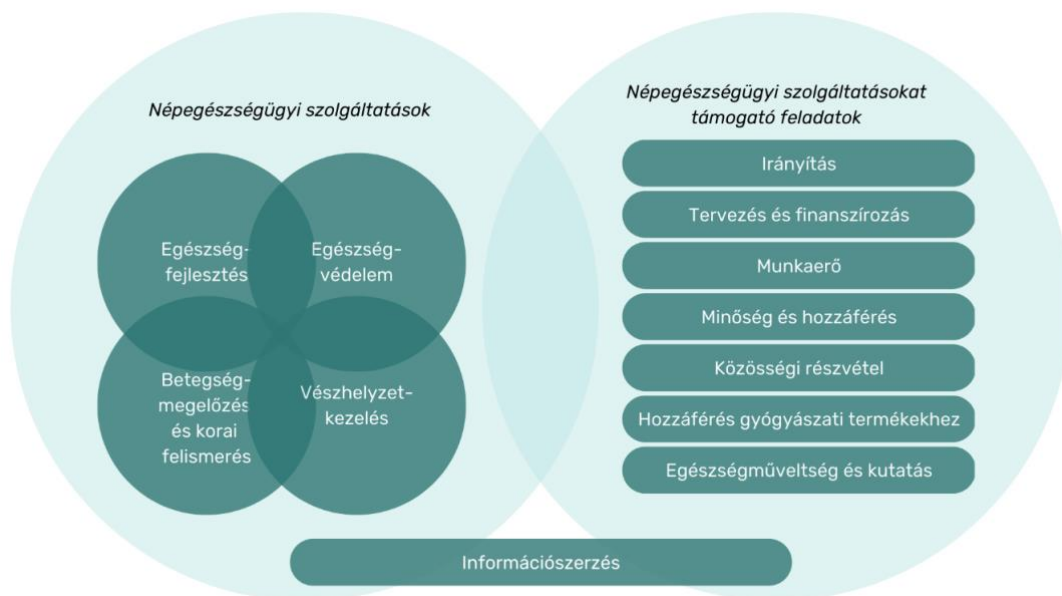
Népegészségügyi szolgáltatások

Egészség-fejlesztés

Egészség-védelem

Betegség-megelőzés és korai felismerés

Vészhelyzet-kezelés

Népegészségügyi szolgáltatásokat támogató feladatok

Irányítás

Tervezés és finanszírozás

Munkaerő

Minőség és hozzáférés

Közösségi részvétel

Hozzáférés gyógyászati termékekhez

Egészségműveltség és kutatás

Információszerzés